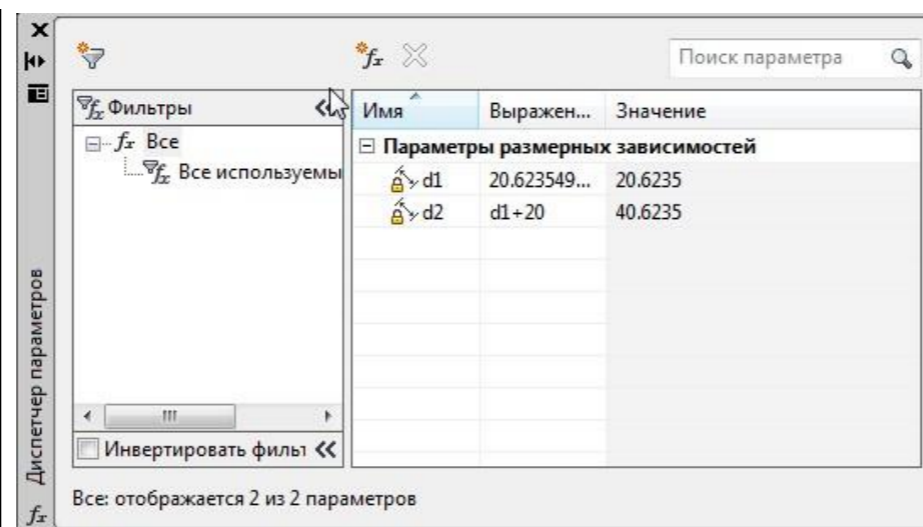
Поиск параметра

Фильтры

$f_x$ Все

Все используемы

Инвертировать филы

| Имя | Выражен... | Значение |
|---|---|---|
| Параметры размерных зависимостей | | |
| d1 | 20.623549... | 20.6235 |
| d2 | d1+20 | 40.6235 |

Все: отображается 2 из 2 параметров

Диспетчер параметров